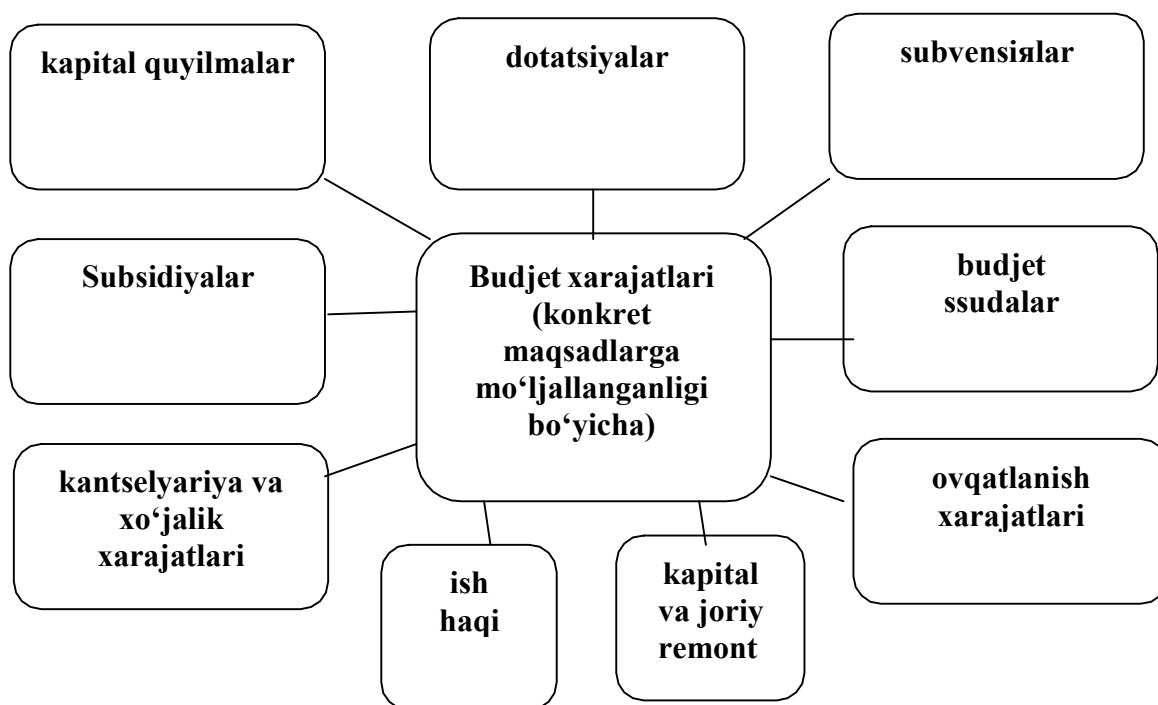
kapital quyilmalar

dotatsiyalar

subvensiяlar

Subsidiyalar

Budjet xarajatlari (konkret maqsadlarga mo'ljallanganligi bo'yicha)

budjet ssudalar

kantselyariya va xo'jalik xarajatlari

ish haqi

kapital va joriy remont

ovqatlanish xarajatlari